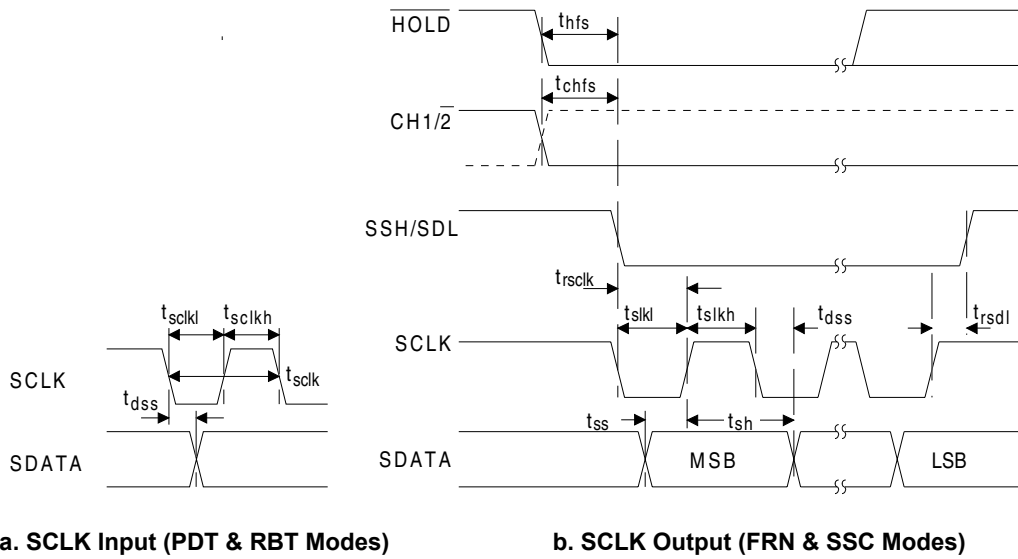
$\overline{HOLD}$

$t_{hfs}$

$t_{chfs}$

CH1/$\overline{2}$

SSH/SDL

$t_{rsclk}$

$t_{slkl}$

$t_{slkh}$

$t_{dss}$

$t_{rsdl}$

SCLK

$t_{ss}$

$t_{sh}$

SDATA

MSB

LSB

$t_{sclkl}$

$t_{sclkh}$

SCLK

$t_{sclk}$

$t_{dss}$

SDATA

a. SCLK Input (PDT & RBT Modes)

b. SCLK Output (FRN & SSC Modes)